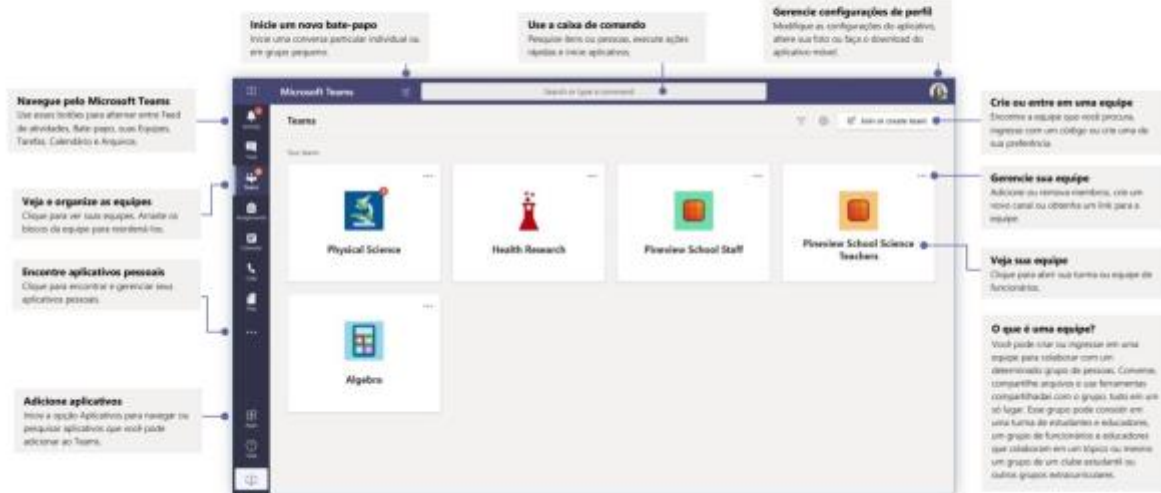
Inicie um novo bate-papo
Inicie uma conversa particular individual ou em grupo pequeno.

Use a caixa de comando
Pesquise itens ou pessoas, execute ações rápidas e inicie aplicativos.

Gerencie configurações de perfil
Modifique as configurações do aplicativo, altere sua foto ou faça o download do aplicativo móvel.

Navegue pelo Microsoft Teams
Use esses botões para alternar entre Feed de atividades, Bate-papo, suas Equipes, Tarefas, Calendário e Arquivos.

Veja e organize as equipes
Clique para ver suas equipes. Arraste os blocos de equipe para reordená-los.

Encontre aplicativos pessoais
Clique para encontrar e gerenciar seus aplicativos pessoais.

Adicione aplicativos
Inicie a opção Aplicativos para navegar ou pesquisar aplicativos que você pode adicionar ao Teams.

Microsoft Teams
Search or type a command
Teams
Your teams
Join or create team
Physical Science
Health Research
Pineview School Staff
Pineview School Science Teachers
Algebra

Crie ou entre em uma equipe
Encontre a equipe que você procura, ingresse com um código ou crie uma de sua preferência.

Gerencie sua equipe
Adicione ou remova membros, crie um novo canal ou obtenha um link para a equipe.

Veja sua equipe
Clique para abrir sua turma ou equipe de funcionários.

O que é uma equipe?
Você pode criar ou ingressar em uma equipe para colaborar com um determinado grupo de pessoas. Converse, compartilhe arquivos e use ferramentas compartilhadas com o grupo, tudo em um só lugar. Esse grupo pode consistir em uma turma de estudantes e educadores, um grupo de funcionários e educadores que colaboram em um tópico ou mesmo um grupo de um clube estudantil ou outros grupos extracurriculares.